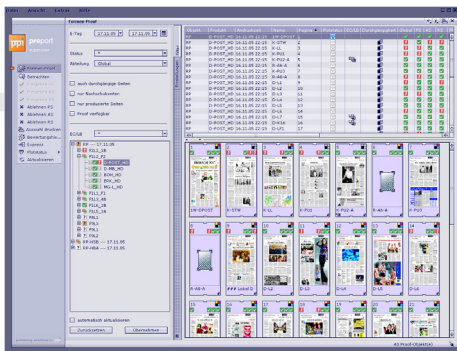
Datei Ansicht Extras Hilfe

ppi proofport

Formen-Proof

E-Tag 17.11.05 17.11.05

Status *

Abteilung Global

auch durchgängige Seiten

nur Nachschubseiten

nur produzierte Seiten

Proof verfügbar

EGSB *

EP -- 17.11.05
FILL_1B
FILL_F2
D-POST_HD
D-MB_HD
DSK_HD
ESV_HD
MS-L_HD
FILL_F1
FILL_P1
FILL_1A
FILL_1B
FILL_2A
FILL1
FILL2
FILL3
FILL4
FILL5
KP-HIB -- 17.11.05
KP-HBA -- 17.11.05

automatisch aktualisieren

Zurücksetzen Übernehmen

Formen-Proof
Betrachten
Abfahren F1
Abfahren K1
Abfahren K2
Auswahl drucken
Bewertungsfilter
Exportieren
Pilotstatus
Aktualisieren

EP D-POST_HD 16.11.05 22:15 LW-DPOST
EP D-POST_HD 16.11.05 22:15 K-STW
EP D-POST_HD 16.11.05 22:15 K-1L
EP D-POST_HD 16.11.05 22:15 K-PU1
EP D-POST_HD 16.11.05 22:15 K-PU2-A
EP D-POST_HD 16.11.05 22:15 K-WS-A
EP D-POST_HD 16.11.05 22:15 K-PU3
EP D-POST_HD 16.11.05 22:15 K-AB-A
EP D-POST_HD 16.11.05 22:15 D-L1
EP D-POST_HD 16.11.05 22:15 D-L2 10
EP D-POST_HD 16.11.05 22:15 D-L3 11
EP D-POST_HD 16.11.05 22:15 D-L4 12
EP D-POST_HD 16.11.05 22:15 D-L5 13
EP D-POST_HD 16.11.05 22:15 D-L6 14
EP D-POST_HD 16.11.05 22:15 D-L7 15
EP D-POST_HD 16.11.05 22:15 D-LF1 16
EP D-POST_HD 16.11.05 22:15 D-LF1 17

1 LW-DPOST
2 K-STW
3 K-1L
4 K-PU1
5 K-PU2-A
6 K-WS-A
7 K-PU3
8 K-AB-A
9 Lokal D
10 D-L2
11 D-L3
12 D-L4
13
14
15
16

43 Proof-Objekt(e)